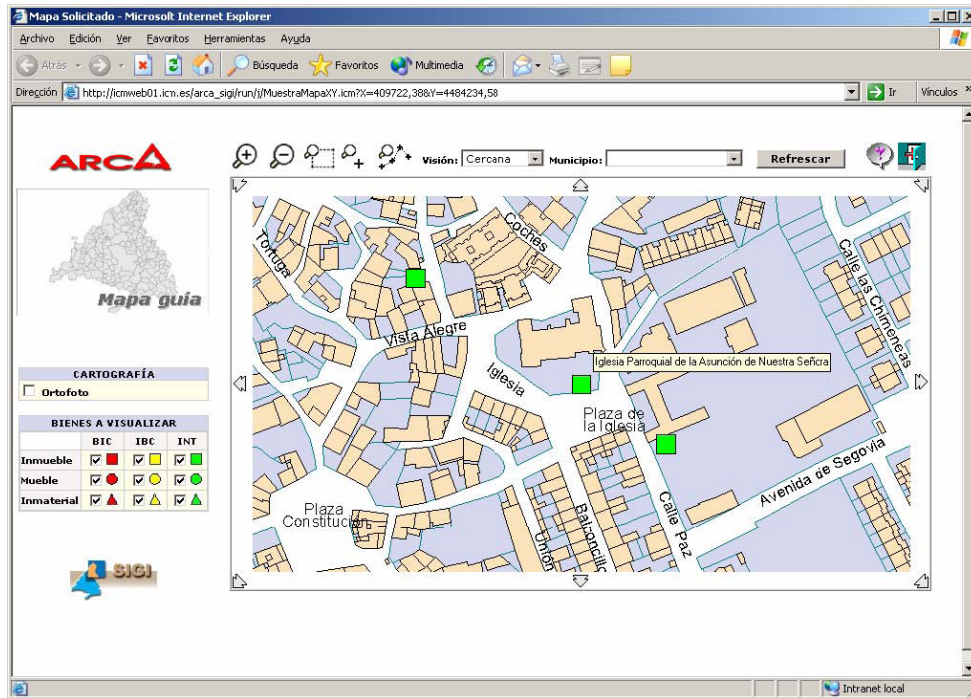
Mapa Solicitado - Microsoft Internet Explorer

Archivo Edición Ver Favoritos Herramientas Ayuda

Atrás Búsqueda Favoritos Multimedia

Dirección http://icmweb01.icm.es/arca_sigi/run/j/MuestraMapaXY.icm?X=409722,38&Y=4484234,58 Ir Vínculos

ARCA

Mapa guía

Visión: Cercana Municipio: Refrescar

CARTOGRAFÍA

Ortofoto

BIENES A VISUALIZAR

| | BIC | IBC | INT |
|---|---|---|---|
| Inmueble | | | |
| Mueble | | | |
| Inmaterial | | | |

SIGI

Tortuga
Coches
Calle las Chimeneas
Vista Alegre
Iglesia
Iglesia Parroquial de la Asunción de Nuestra Señora
Plaza de la Iglesia
Avenida de Segovia
Calle Paz
Plaza Constitución
Unión
Baloncillo

Intranet local